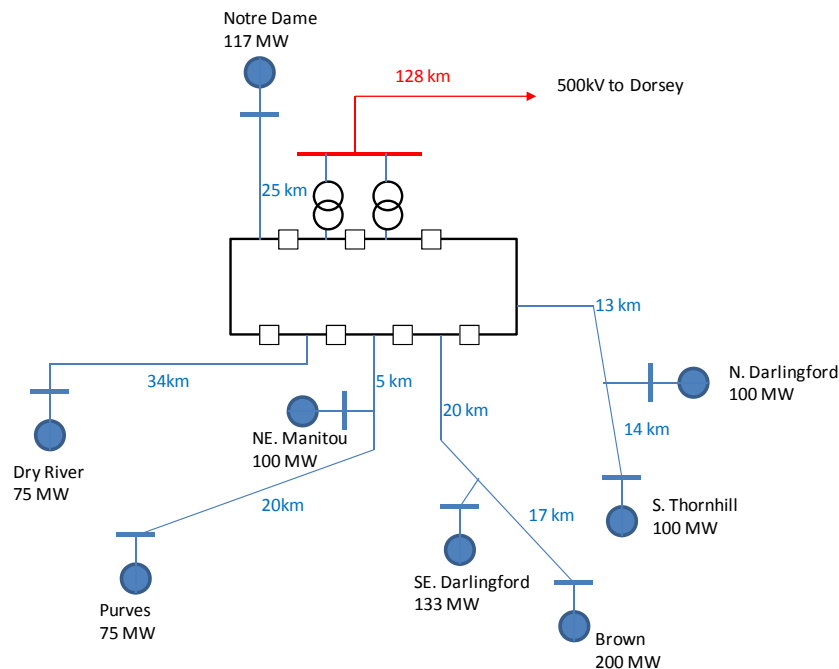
Notre Dame
117 MW

128 km

500kV to Dorsey

25 km

13 km

N. Darlingford
100 MW

34km

5 km

NE. Manitou
100 MW

20 km

14 km

Dry River
75 MW

20km

S. Thornhill
100 MW

17 km

Purves
75 MW

SE. Darlingford
133 MW

Brown
200 MW